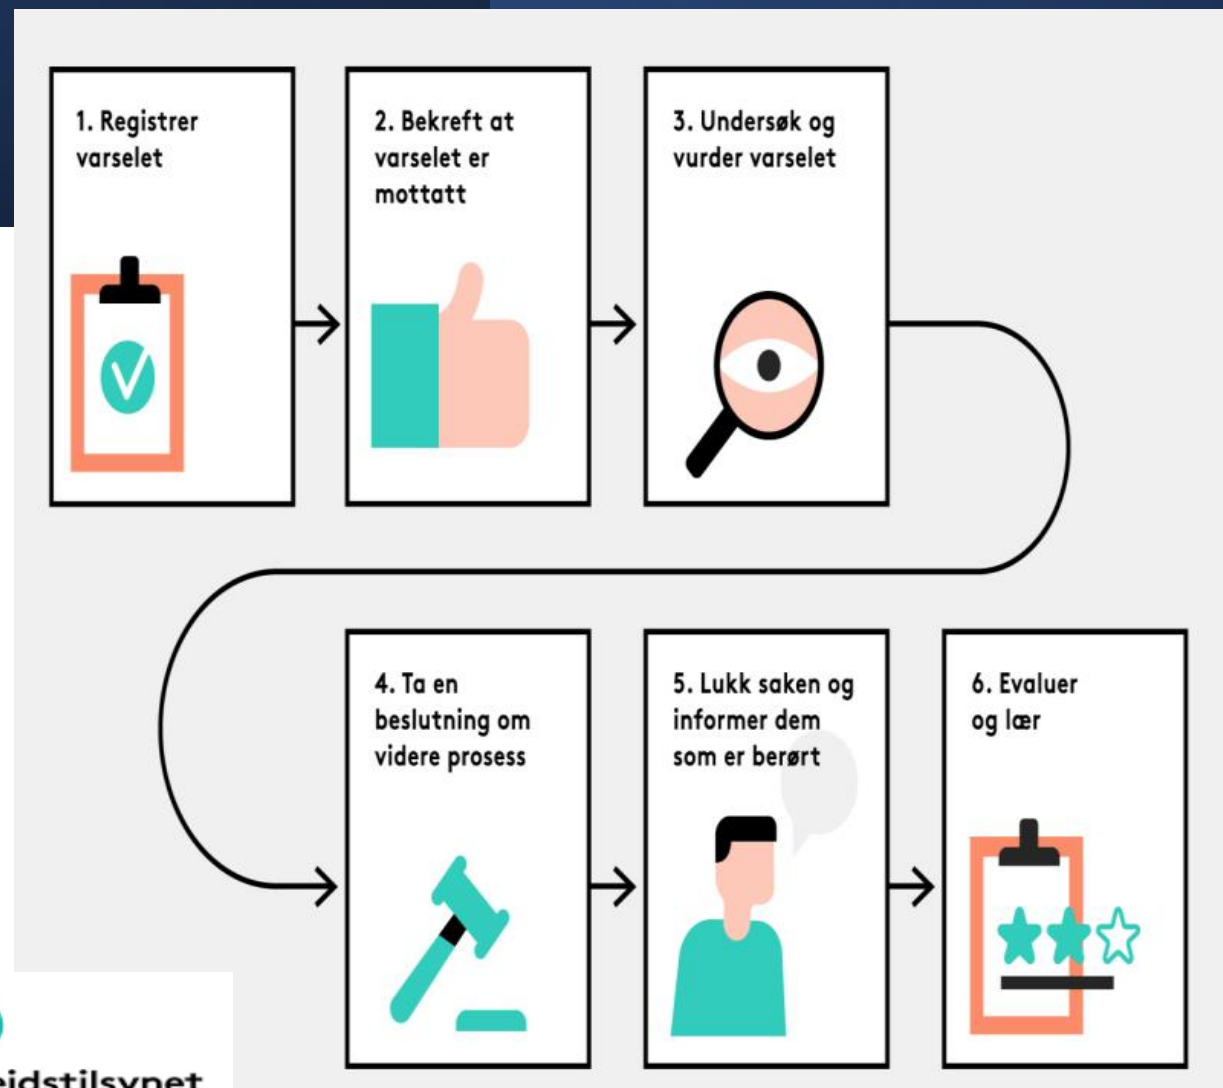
1. Registrer varselet

2. Bekreft at varselet er mottatt

3. Undersøk og vurder varselet

4. Ta en beslutning om videre prosess

5. Lukk saken og informer dem som er berørt

6. Evaluer og lær

eidstilsynet